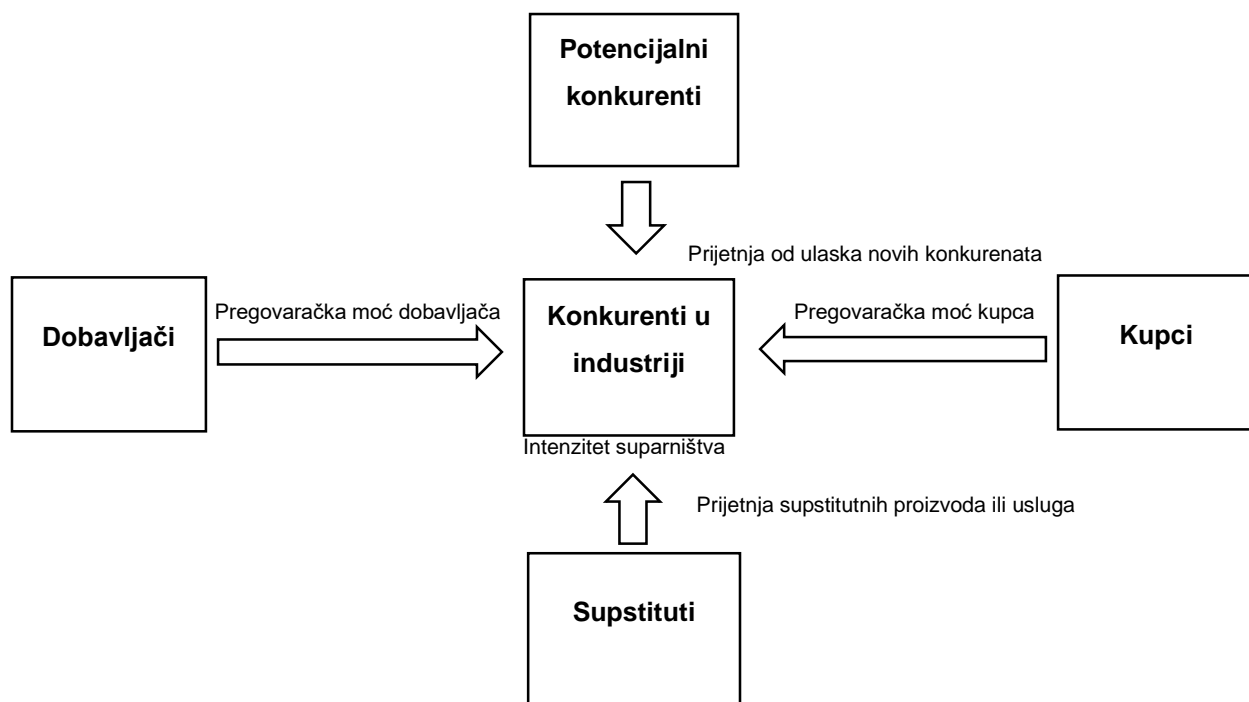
Potencijalni konkurenti

Prijetnja od ulaska novih konkurenata

Dobavljači

Pregovaračka moć dobavljača

Konkurenti u industriji

Pregovaračka moć kupca

Kupci

Intenzitet suparništva

Prijetnja supstitutnih proizvoda ili usluga

Supstituti